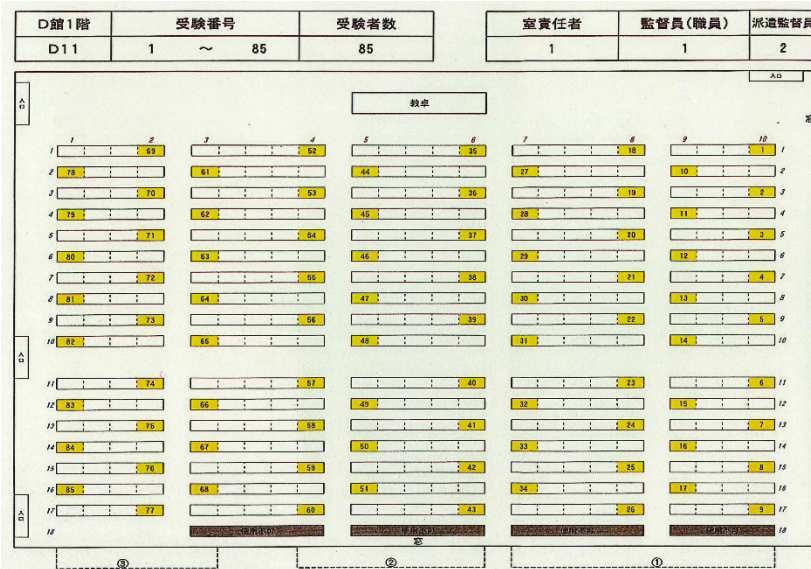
| D館1階 | 受験番号 | 受験者数 |
|---|---|---|
| D11 | 1 ～ 85 | 85 |

| 室責任者 | 監督員（職員） | 派遣監督員 |
|---|---|---|
| 1 | 1 | 2 |

入口

入口

教卓

| | 1 | 2 | 3 | 4 | 5 | 6 | 7 | 8 | 9 | 10 | |
|---|---|---|---|---|---|---|---|---|---|---|---|
| 1 | | 69 | | 52 | | 35 | | 18 | | 1 | 1 |
| 2 | 78 | | 61 | | 44 | | 27 | | 10 | | 2 |
| 3 | | 70 | | 53 | | 36 | | 19 | | 2 | 3 |
| 4 | 79 | | 62 | | 45 | | 28 | | 11 | | 4 |
| 5 | | 71 | | 54 | | 37 | | 20 | | 3 | 5 |
| 6 | 80 | | 63 | | 46 | | 29 | | 12 | | 6 |
| 7 | | 72 | | 55 | | 38 | | 21 | | 4 | 7 |
| 8 | 81 | | 64 | | 47 | | 30 | | 13 | | 8 |
| 9 | | 73 | | 56 | | 39 | | 22 | | 5 | 9 |
| 10 | 82 | | 65 | | 48 | | 31 | | 14 | | 10 |
| 11 | | 74 | | 57 | | 40 | | 23 | | 6 | 11 |
| 12 | 83 | | 66 | | 49 | | 32 | | 15 | | 12 |
| 13 | | 75 | | 58 | | 41 | | 24 | | 7 | 13 |
| 14 | 84 | | 67 | | 50 | | 33 | | 16 | | 14 |
| 15 | | 76 | | 59 | | 42 | | 25 | | 8 | 15 |
| 16 | 85 | | 68 | | 51 | | 34 | | 17 | | 16 |
| 17 | | 77 | | 60 | | 43 | | 26 | | 9 | 17 |
| 18 | | | 使用不可 | | 使用不可 | | 使用不可 | | 使用不可 | | 18 |

窓

入口

窓

③ ② ①